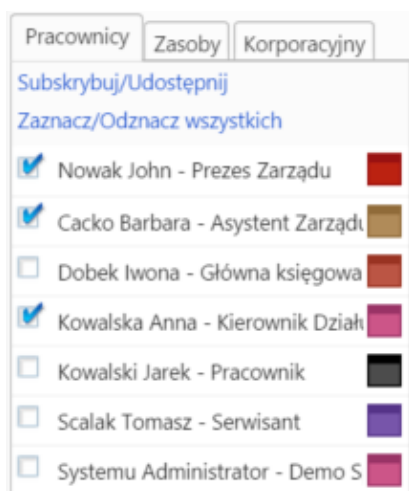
Pracownicy | Zasoby | Korporacyjny

Subskrybuj/Udostępnij

Zaznacz/Odznacz wszystkich

Nowak John - Prezes Zarządu

Cacko Barbara - Asystent Zarządu

Dobek Iwona - Główna księgowa

Kowalska Anna - Kierownik Dział

Kowalski Jarek - Pracownik

Scalak Tomasz - Serwisant

Systemu Administrator - Demo S